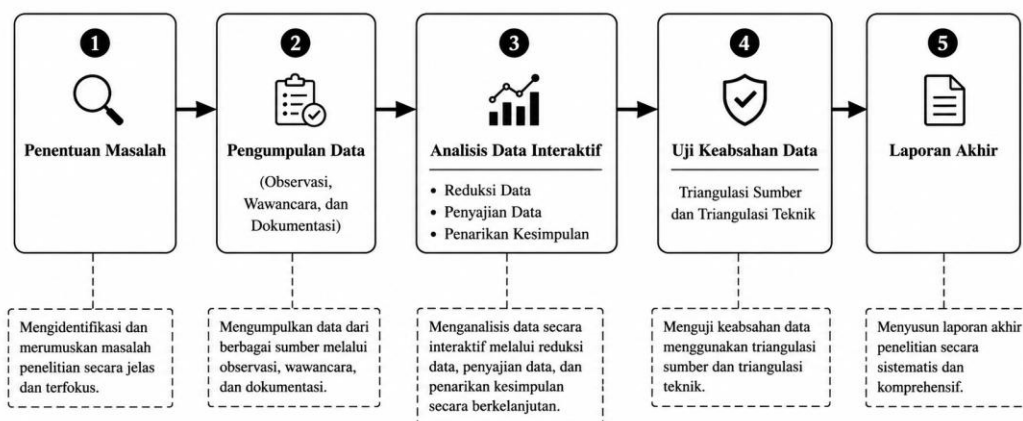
1

Penentuan Masalah

Mengidentifikasi dan merumuskan masalah penelitian secara jelas dan terfokus.

2

Pengumpulan Data

(Observasi, Wawancara, dan Dokumentasi)

Mengumpulkan data dari berbagai sumber melalui observasi, wawancara, dan dokumentasi.

3

Analisis Data Interaktif

• Reduksi Data
• Penyajian Data
• Penarikan Kesimpulan

Menganalisis data secara interaktif melalui reduksi data, penyajian data, dan penarikan kesimpulan secara berkelanjutan.

4

Uji Keabsahan Data

Triangulasi Sumber dan Triangulasi Teknik

Menguji keabsahan data menggunakan triangulasi sumber dan triangulasi teknik.

5

Laporan Akhir

Menyusun laporan akhir penelitian secara sistematis dan komprehensif.